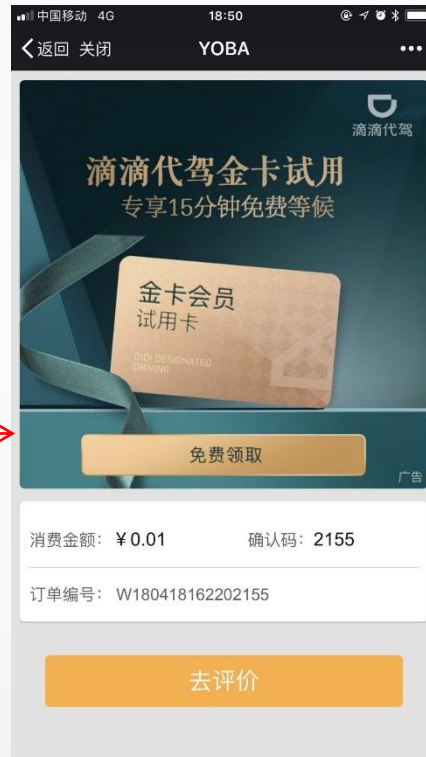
中国移动 4G 18:50

返回 关闭 YOBA •••

滴滴代驾

滴滴代驾金卡试用
专享15分钟免费等候

金卡会员
试用卡
DIDI DESIGNATED DRIVING

免费领取

广告

消费金额：￥0.01 确认码：2155

订单编号：W180418162202155

去评价